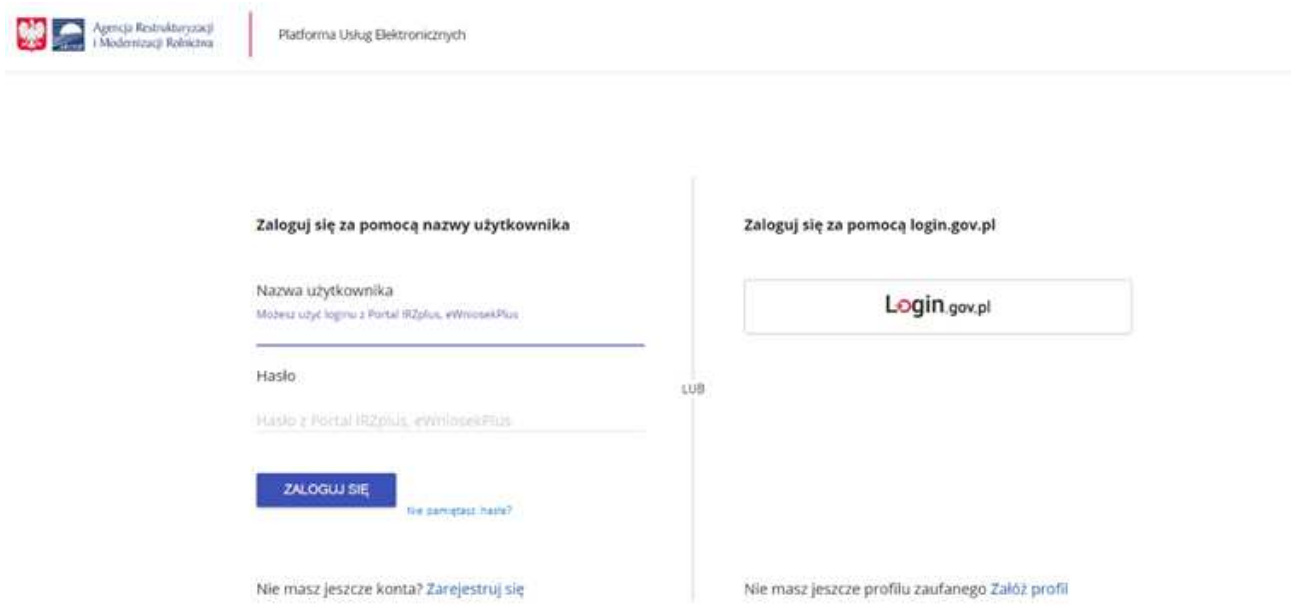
Agencja Restrukturyzacji i Modernizacji Rolnictwa

Platforma Usług Elektronicznych

Zaloguj się za pomocą nazwy użytkownika

Nazwa użytkownika
Możesz użyć loginu z Portal IRZplus, eWniosekPlus

Hasło

Hasło z Portal IRZplus, eWniosekPlus

ZALOGUJ SIĘ

Nie pamiętasz hasła?

Nie masz jeszcze konta? Zarejestruj się

LUB

Zaloguj się za pomocą login.gov.pl

Login.gov.pl

Nie masz jeszcze profilu zaufanego Załóż profil